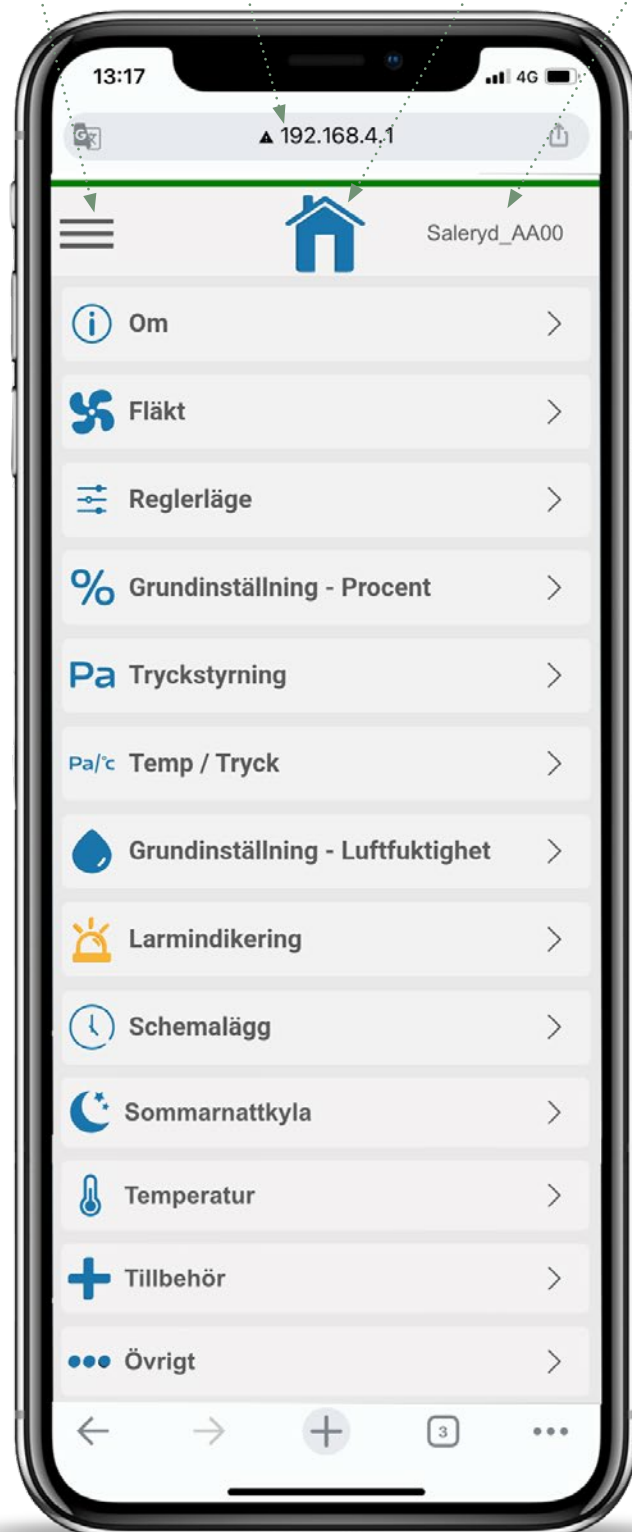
13:17
4G
▲ 192.168.4.1
Saleryd_AA00
Om
Fläkt
Reglerläge
% Grundinställning - Procent
Pa Tryckstyrning
Pa/°c Temp / Tryck
Grundinställning - Luftfuktighet
Larmindikering
Schemalägg
Sommarnattkyla
Temperatur
Tillbehör
Övrigt
3